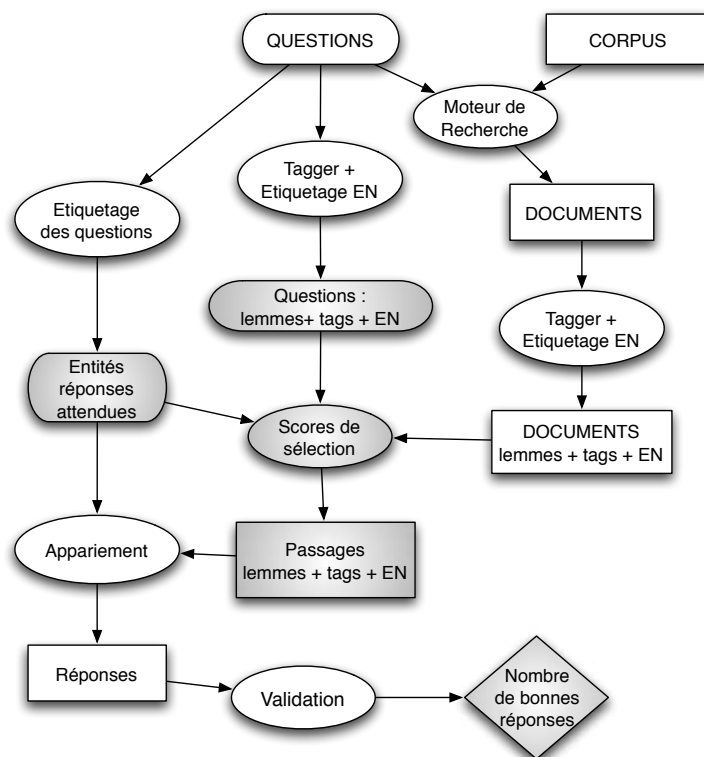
QUESTIONS

CORPUS

Moteur de Recherche

Tagger + Etiquetage EN

Etiquetage des questions

DOCUMENTS

Questions : lemmes+ tags + EN

Tagger + Etiquetage EN

Entités réponses attendues

Scores de sélection

DOCUMENTS lemmes + tags + EN

Appariement

Passages lemmes + tags + EN

Réponses

Validation

Nombre de bonnes réponses